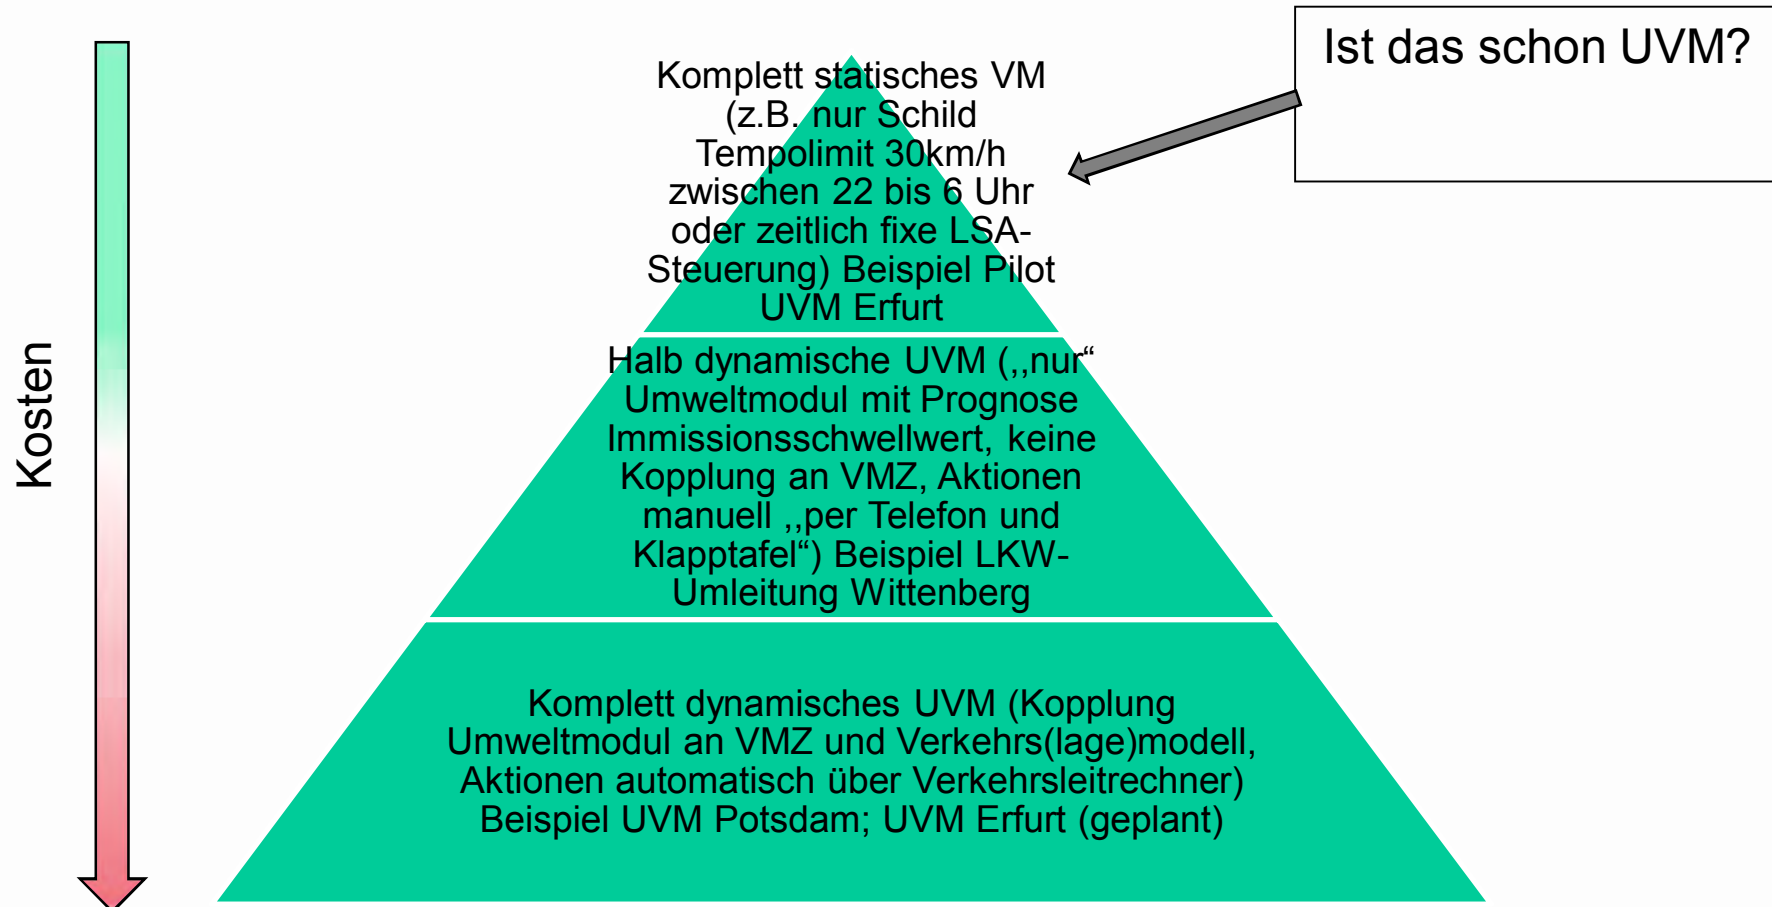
Ist das schon UVM?

Kosten

Komplett statisches VM (z.B. nur Schild Tempolimit 30km/h zwischen 22 bis 6 Uhr oder zeitlich fixe LSA-Steuerung) Beispiel Pilot UVM Erfurt

Halb dynamische UVM („nur“ Umweltmodul mit Prognose Immissionsschwellwert, keine Kopplung an VMZ, Aktionen manuell „per Telefon und Klapptafel“) Beispiel LKW-Umleitung Wittenberg

Komplett dynamisches UVM (Kopplung Umweltmodul an VMZ und Verkehrs(lage)modell, Aktionen automatisch über Verkehrsleitrechner) Beispiel UVM Potsdam; UVM Erfurt (geplant)